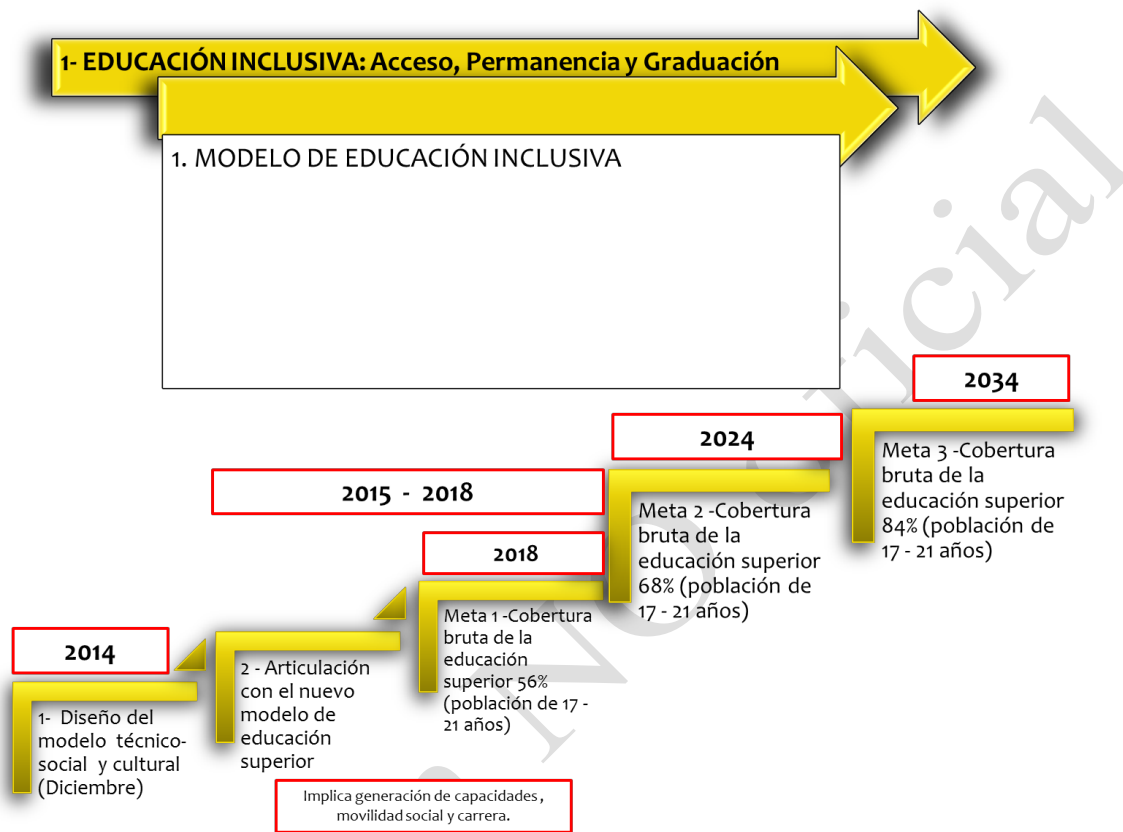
1- EDUCACIÓN INCLUSIVA: Acceso, Permanencia y Graduación

1. MODELO DE EDUCACIÓN INCLUSIVA

2034

Meta 3 -Cobertura bruta de la educación superior 84% (población de 17 - 21 años)

2024

Meta 2 -Cobertura bruta de la educación superior 68% (población de 17 - 21 años)

2015 - 2018

2018

Meta 1 -Cobertura bruta de la educación superior 56% (población de 17 - 21 años)

2014

2 - Articulación con el nuevo modelo de educación superior

1- Diseño del modelo técnico-social y cultural (Diciembre)

Implica generación de capacidades, movilidad social y carrera.

No oficial